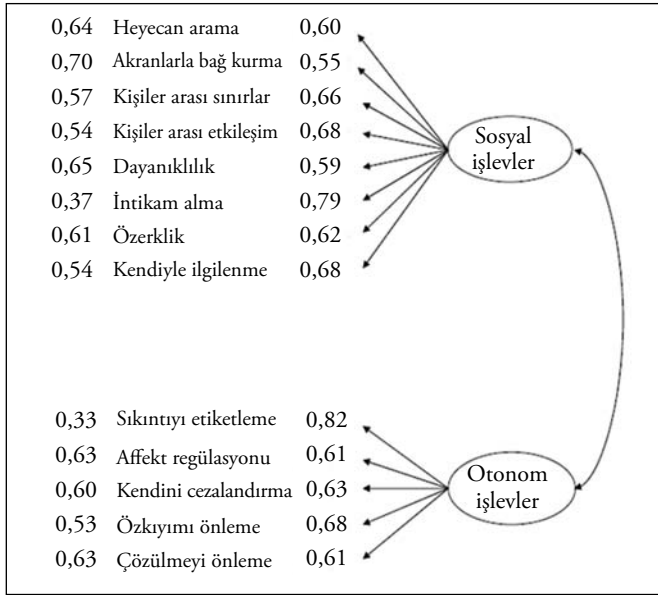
0,64 Heyecan arama 0,60
0,70 Akranlarla bağ kurma 0,55
0,57 Kişiler arası sınırlar 0,66
0,54 Kişiler arası etkileşim 0,68
0,65 Dayanıklılık 0,59
0,37 İntikam alma 0,79
0,61 Özerklik 0,62
0,54 Kendiyle ilgilenme 0,68

Sosyal işlevler

0,33 Sıkıntıyı etiketleme 0,82
0,63 Affekt regülasyonu 0,61
0,60 Kendini cezalandırma 0,63
0,53 Özkıyımı önleme 0,68
0,63 Çözülmeyi önleme 0,61

Otonom işlevler